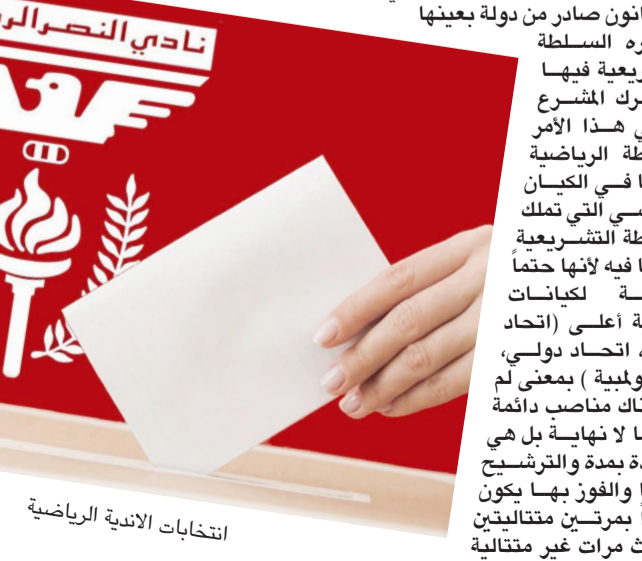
نادي النصر الر

انتخابات الاندية الرياضية

انون صادر من دولة بعينها
ره السلطة
ريعية فيها
رك المشرع
ي هذا الأمر
طة الرياضية
ا في الكيان
مي التي تملك
طة التشريعية
ا فيه لأنها حتماً
ة لكيانات
ة أعلى (اتحاد
اتحاد دولي،
ولمبية ) بمعنى لم
ناك مناصب دائمة
ا لا نهاية بل هي
دة بمدة والترشيح
ا والفوز بها يكون
بمرتين متتاليتين
ث مرات غير متتالية